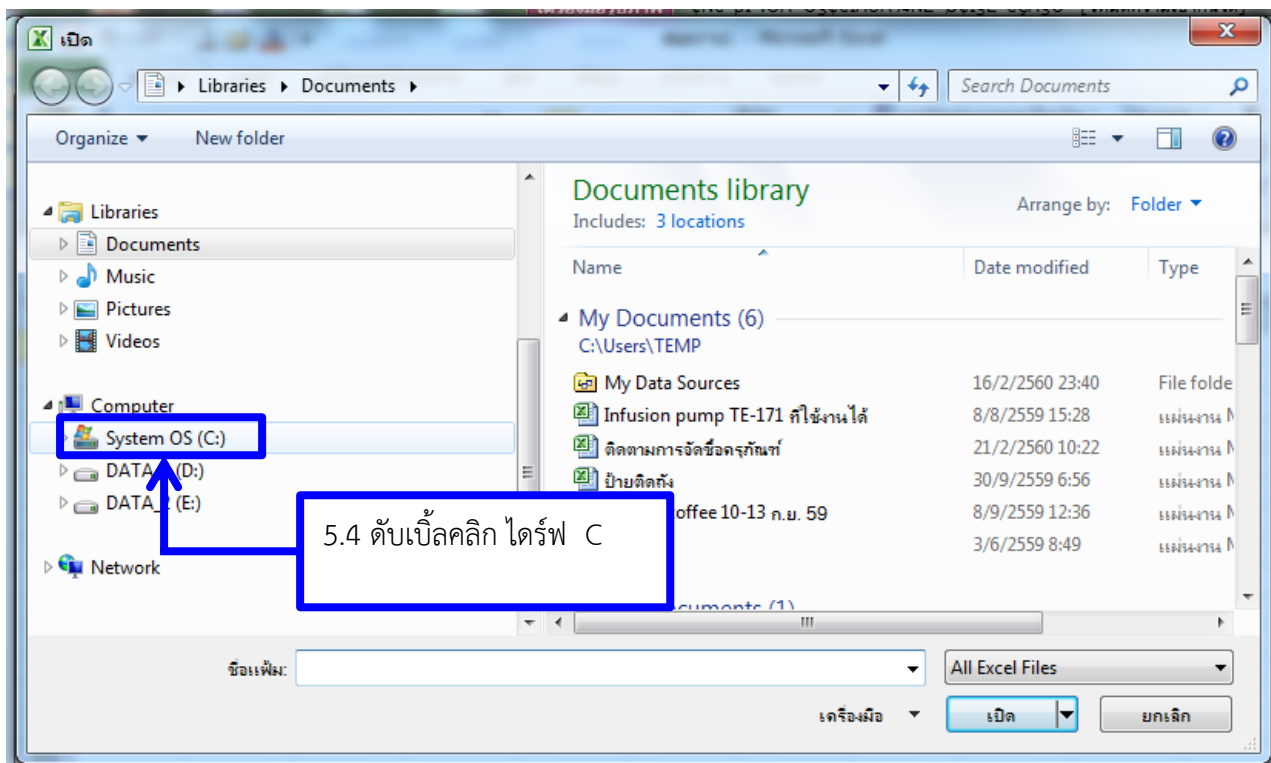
เปิด

Libraries ▸ Documents ▸

Search Documents

Organize ▾ New folder

Libraries
Documents
Music
Pictures
Videos

Computer
System OS (C:)
DATA_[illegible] (D:)
DATA_2 (E:)

Network

Documents library
Includes: 3 locations

Arrange by: Folder ▾

| Name | Date modified | Type |
|---|---|---|
| My Documents (6) | | |
| C:\Users\TEMP | | |
| My Data Sources | 16/2/2560 23:40 | File folde |
| Infusion pump TE-171 ที่ใช้งานได้ | 8/8/2559 15:28 | แผ่นงาน M |
| ติดตามการจัดซื้อครุภัณฑ์ | 21/2/2560 10:22 | แผ่นงาน M |
| ป้ายติดถัง | 30/9/2559 6:56 | แผ่นงาน M |
| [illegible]offee 10-13 ก.ย. 59 | 8/9/2559 12:36 | แผ่นงาน M |
| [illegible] | 3/6/2559 8:49 | แผ่นงาน M |
| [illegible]cuments (1) | | |

5.4 ดับเบิ้ลคลิก ไดร์ฟ C

ชื่อแฟ้ม:

All Excel Files

เครื่องมือ ▾ เปิด ยกเลิก